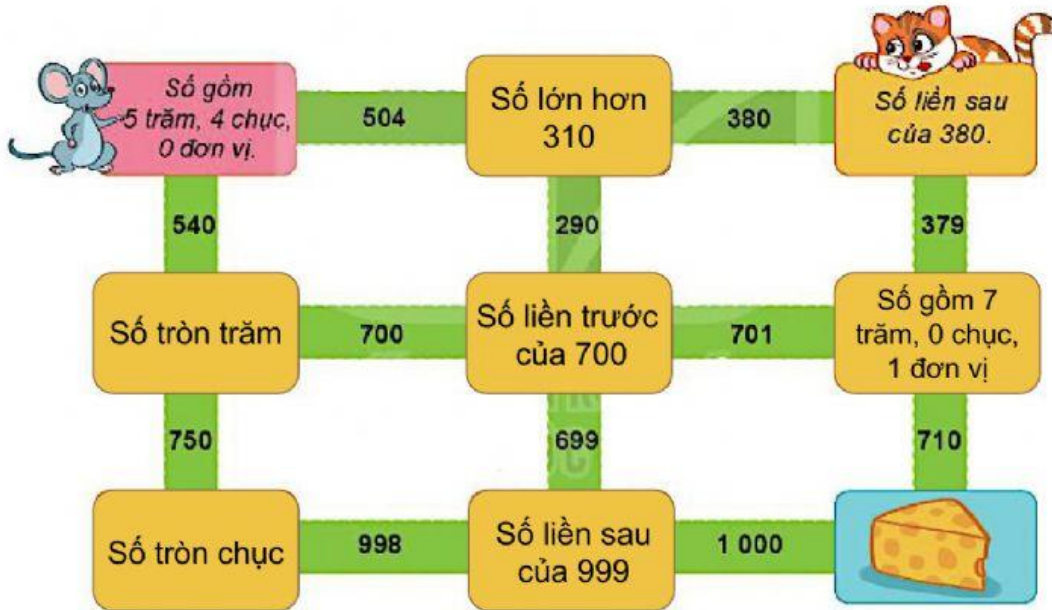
Số gồm 5 trăm, 4 chục, 0 đơn vị.

504

Số lớn hơn 310

380

Số liền sau của 380.

540

290

379

Số tròn trăm

700

Số liền trước của 700

701

Số gồm 7 trăm, 0 chục, 1 đơn vị

750

699

710

Số tròn chục

998

Số liền sau của 999

1 000